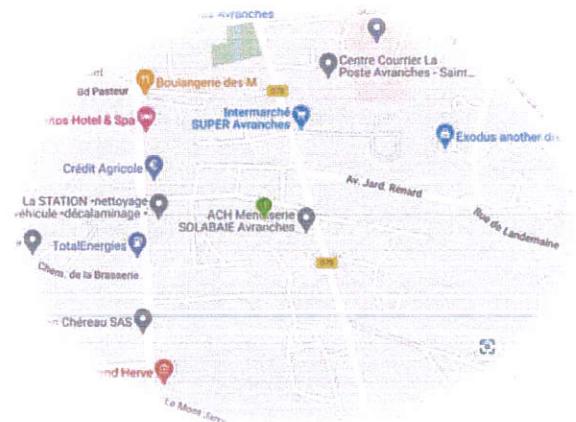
Avranches
Centre Courrier La Poste Avranches - Saint...
Boulangerie des M
D75
bd Pasteur
Hotel & Spa
Intermarché SUPER Avranches
Exodus another d
Crédit Agricole
Av. Jard. Rénard
La STATION •nettoyage véhicule •décalaminage •
ACH Menuiserie SOLABAIE Avranches
Rue de Landemaine
TotalEnergies
D75
Chem. de la Brasserie
Chéreau SAS
nd Herve
Le Mont